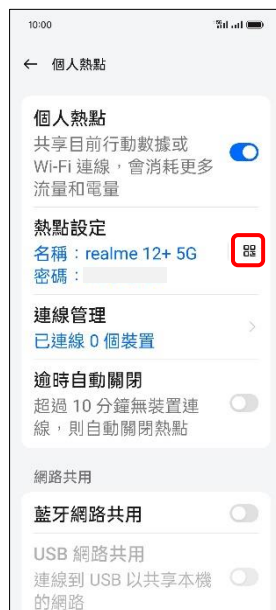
10:00

← 個人熱點

個人熱點
共享目前行動數據或 Wi-Fi 連線，會消耗更多流量和電量

熱點設定
名稱：realme 12+ 5G
密碼：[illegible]

連線管理
已連線 0 個裝置

逾時自動關閉
超過 10 分鐘無裝置連線，則自動關閉熱點

網路共用

藍牙網路共用

USB 網路共用
連線到 USB 以共享本機的網路